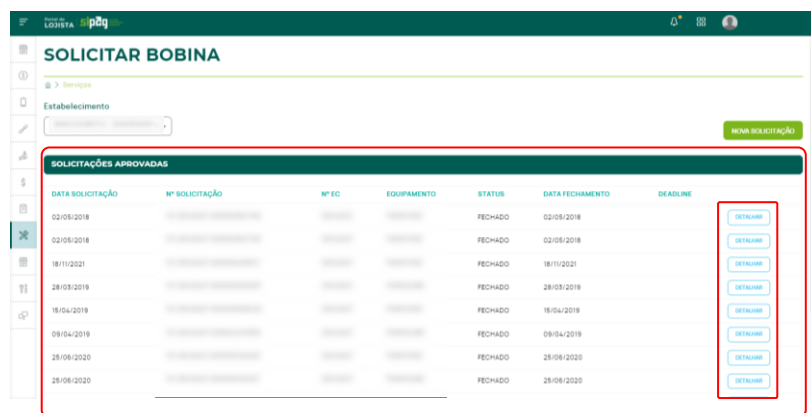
Portal do LOJISTA sipag

SOLICITAR BOBINA

> Serviços

Estabelecimento

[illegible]

NOVA SOLICITAÇÃO

SOLICITAÇÕES APROVADAS

| DATA SOLICITAÇÃO | Nº SOLICITAÇÃO | Nº EC | EQUIPAMENTO | STATUS | DATA FECHAMENTO | DEADLINE | |
|---|---|---|---|---|---|---|---|
| 02/05/2018 | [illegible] | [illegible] | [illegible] | FECHADO | 02/05/2018 | | DETALHAR |
| 02/05/2018 | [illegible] | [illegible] | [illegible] | FECHADO | 02/05/2018 | | DETALHAR |
| 18/11/2021 | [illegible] | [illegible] | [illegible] | FECHADO | 18/11/2021 | | DETALHAR |
| 28/03/2019 | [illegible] | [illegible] | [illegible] | FECHADO | 28/03/2019 | | DETALHAR |
| 15/04/2019 | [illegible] | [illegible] | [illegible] | FECHADO | 15/04/2019 | | DETALHAR |
| 09/04/2019 | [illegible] | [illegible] | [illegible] | FECHADO | 09/04/2019 | | DETALHAR |
| 25/06/2020 | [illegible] | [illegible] | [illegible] | FECHADO | 25/06/2020 | | DETALHAR |
| 25/06/2020 | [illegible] | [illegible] | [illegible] | FECHADO | 25/06/2020 | | DETALHAR |